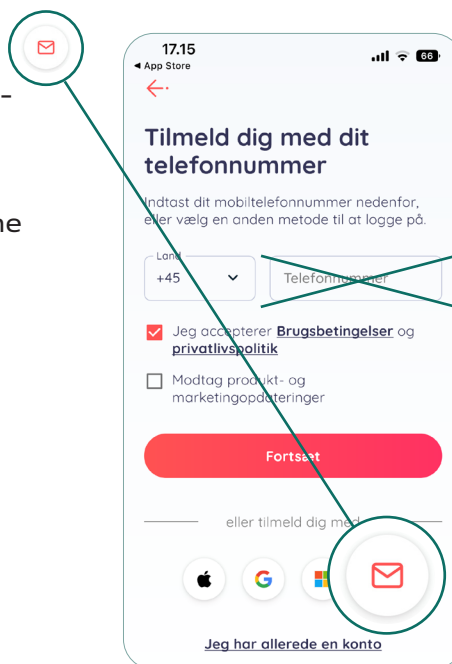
17.15
◂ App Store
66

Tilmeld dig med dit telefonnummer

Indtast dit mobiltelefonnummer nedenfor, eller vælg en anden metode til at logge på.

Land
+45

Telefonnummer

Jeg accepterer **Brugsbetingelser** og **privatlivspolitik**

Modtag produkt- og marketingopdateringer

Fortsæt

eller tilmeld dig med

G

Jeg har allerede en konto

-

ne